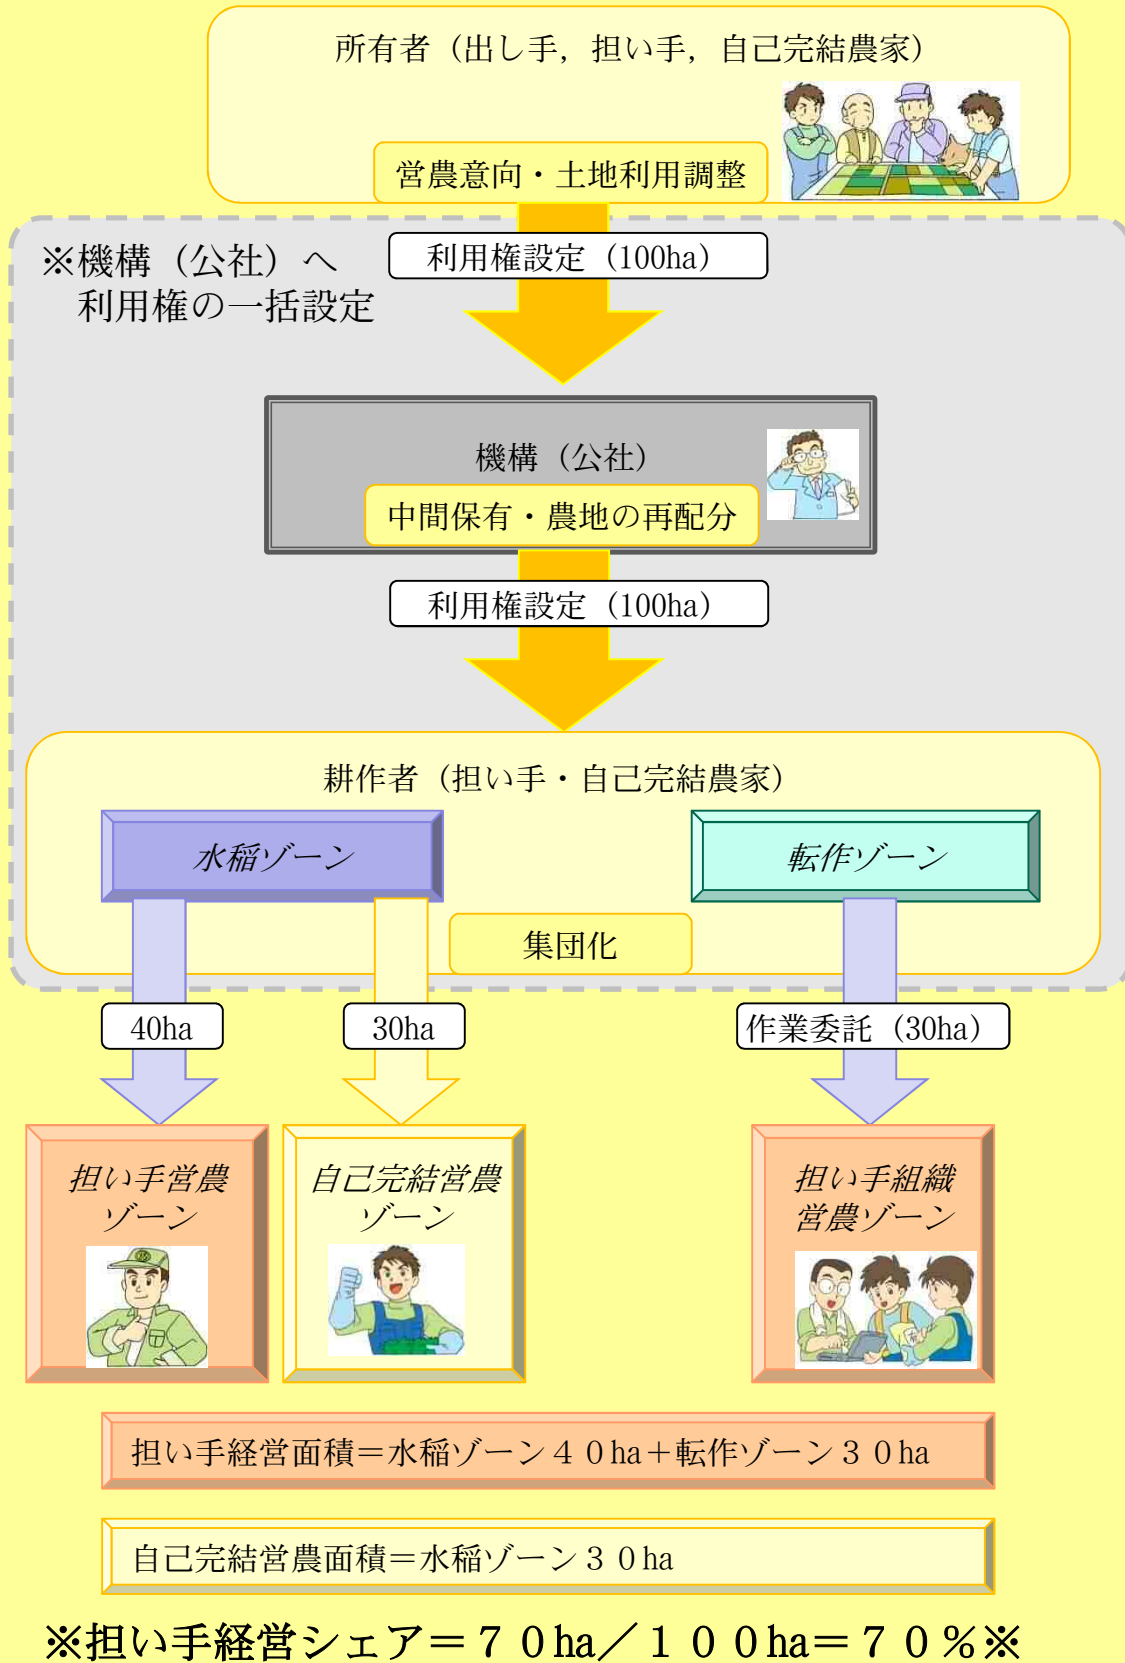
所有者（出し手，担い手，自己完結農家）

営農意向・土地利用調整

※機構（公社）へ
利用権の一括設定

利用権設定（100ha）

機構（公社）

中間保有・農地の再配分

利用権設定（100ha）

耕作者（担い手・自己完結農家）

水稲ゾーン

転作ゾーン

集団化

40ha

30ha

作業委託（30ha）

担い手営農ゾーン

自己完結営農ゾーン

担い手組織営農ゾーン

担い手経営面積＝水稲ゾーン４０ha＋転作ゾーン３０ha

自己完結営農面積＝水稲ゾーン３０ha

※担い手経営シェア＝７０ha／１００ha＝７０％※